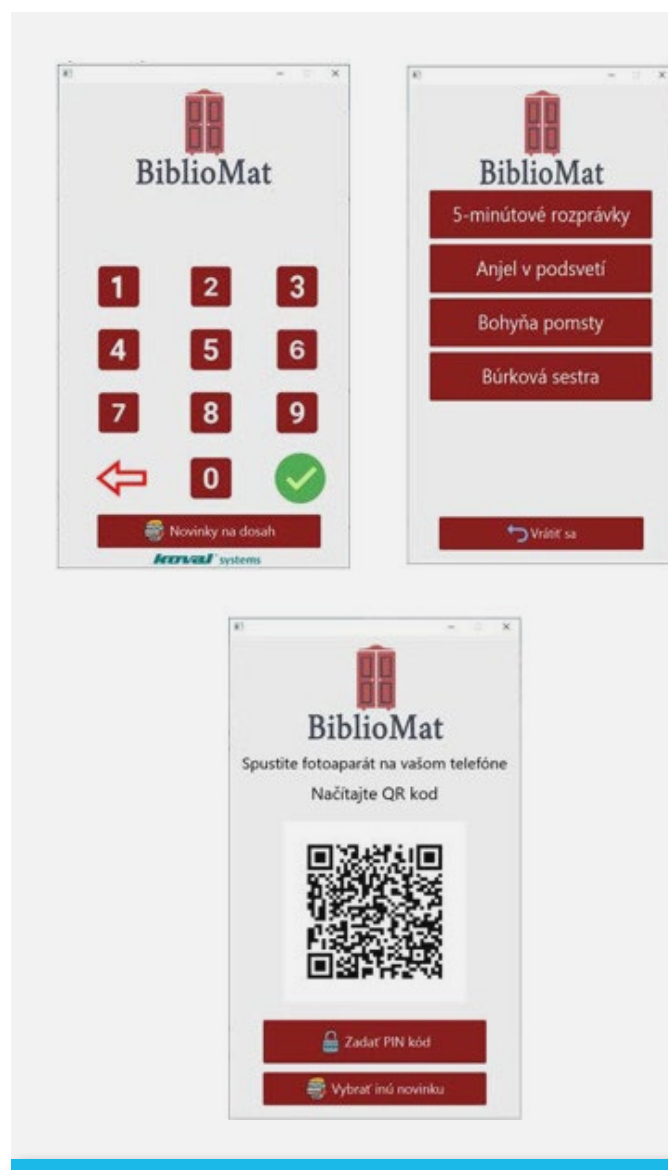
BiblioMat

1 2 3
4 5 6
7 8 9
0

Novinky na dosah

koval systems

BiblioMat

5-minútové rozprávky

Anjel v podsvetí

Bohyňa pomsty

Búrková sestra

Vrátiť sa

BiblioMat

Spustite fotoaparát na vašom telefóne

Načítajte QR kod

Zadať PIN kód

Vybrať inú novinku